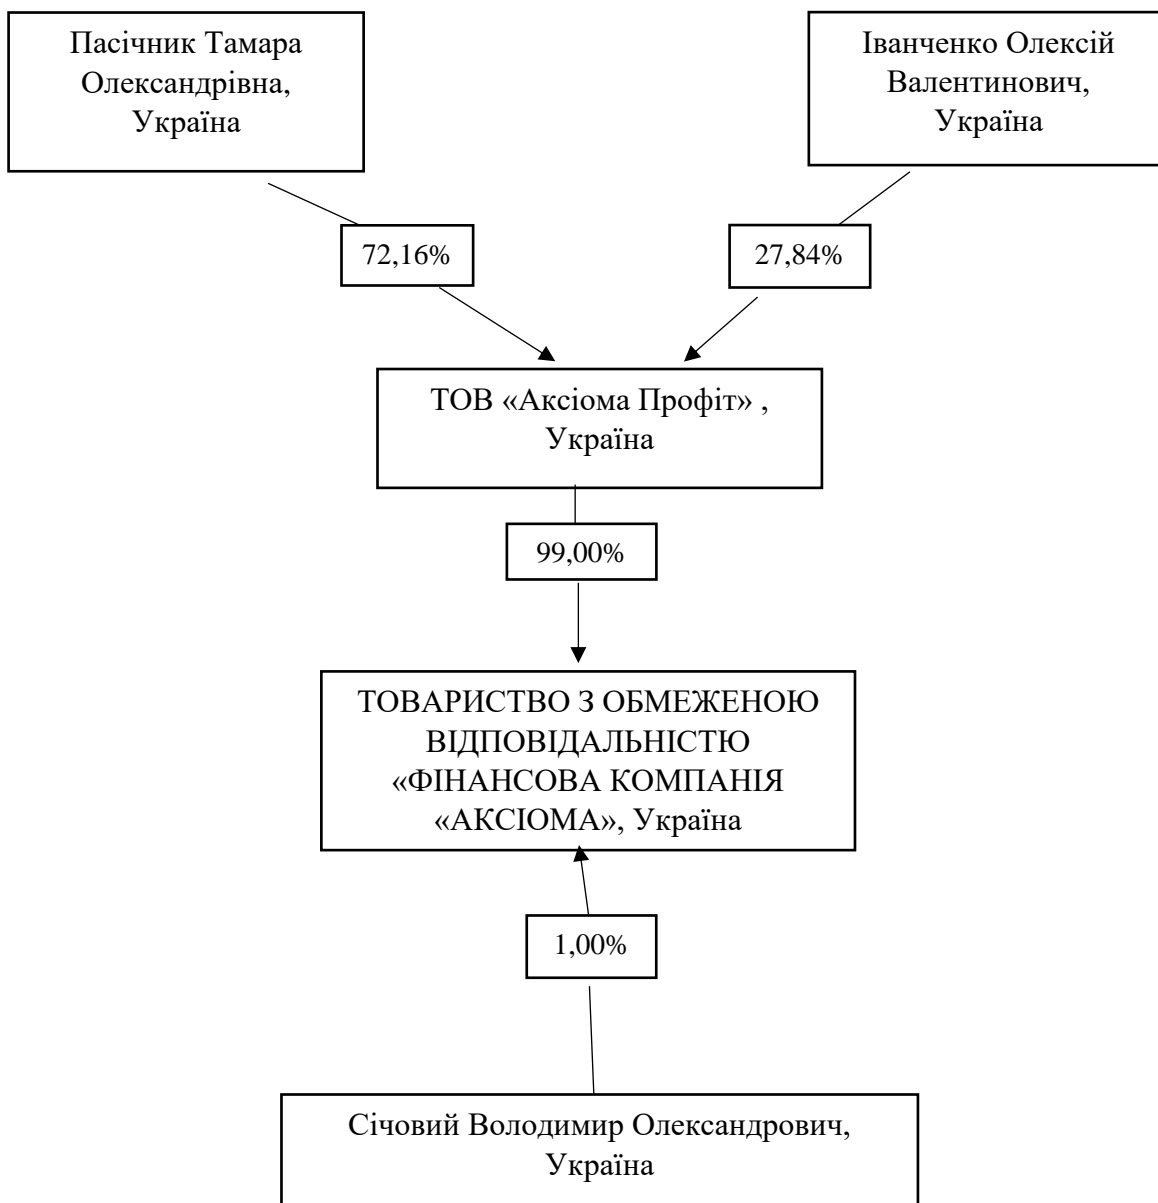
Пасічник Тамара Олександрівна, Україна

Іванченко Олексій Валентинович, Україна

72,16%

27,84%

ТОВ «Аксіома Профіт» , Україна

99,00%

ТОВАРИСТВО З ОБМЕЖЕНОЮ ВІДПОВІДАЛЬНІСТЮ «ФІНАНСОВА КОМПАНІЯ «АКСІОМА», Україна

1,00%

Січовий Володимир Олександрович, Україна